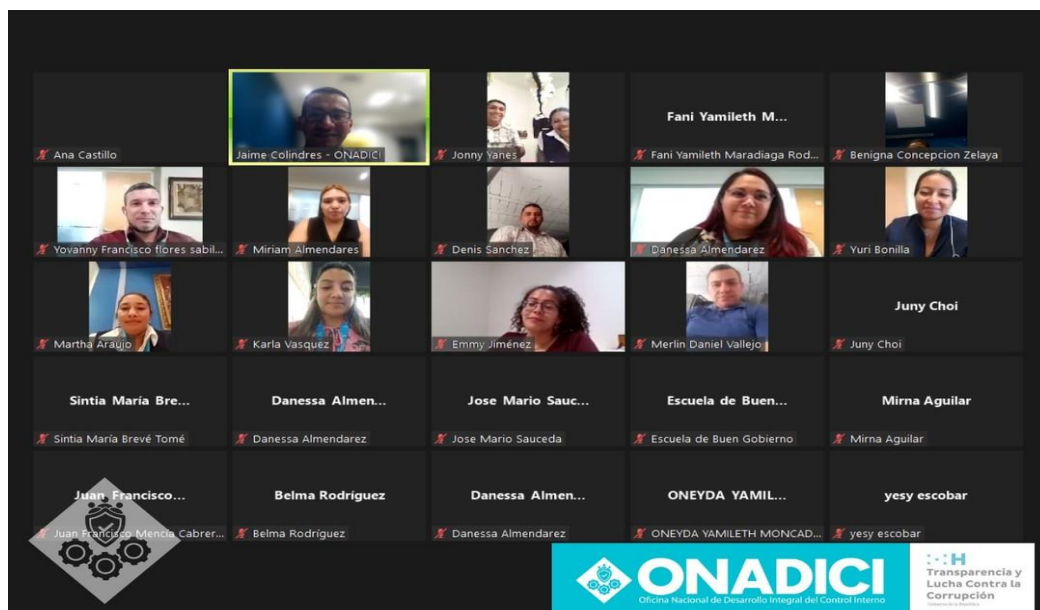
Ana Castillo

Jaime Colindres - ONADICI

Jonny Yanes

Fani Yamileth M...

Fani Yamileth Maradiaga Rod...

Benigna Concepcion Zelaya

Yovanny Francisco flores sabil...

Miriam Almendares

Denis Sanchez

Danessa Almendarez

Yuri Bonilla

Martha Araujo

Karla Vasquez

Emmy Jiménez

Merlin Daniel Vallejo

Juny Choi

Juny Choi

Sintia María Bre...

Sintia María Brevé Tomé

Danessa Almen...

Danessa Almendarez

Jose Mario Sauc...

Jose Mario Sauceda

Escuela de Buen...

Escuela de Buen Gobierno

Mirna Aguilar

Mirna Aguilar

Juan Francisco...

Juan Francisco Mencia Cabrer...

Belma Rodríguez

Belma Rodríguez

Danessa Almen...

Danessa Almendarez

ONEYDA YAMIL...

ONEYDA YAMILETH MONCAD...

yesy escobar

yesy escobar

ONADICI
Oficina Nacional de Desarrollo Integral del Control Interno

Transparencia y Lucha Contra la Corrupción